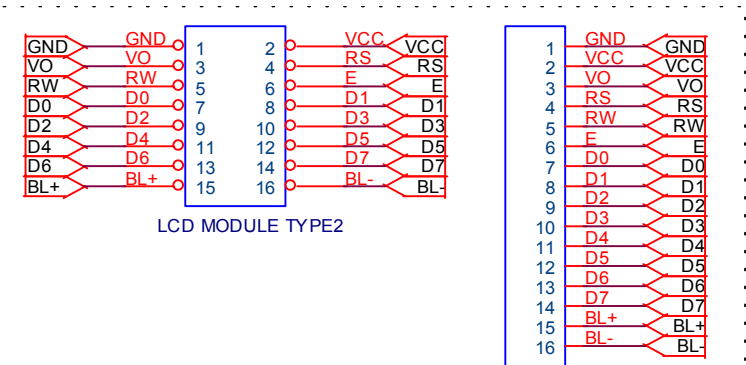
GND
VO
RW
D0
D2
D4
D6
BL+

GND
VO
RW
D0
D2
D4
D6
BL+

1 2
3 4
5 6
7 8
9 10
11 12
13 14
15 16

VCC
RS
E
D1
D3
D5
D7
BL-

VCC
RS
E
D1
D3
D5
D7
BL-

LCD MODULE TYPE2

1 GND GND
2 VCC VCC
3 VO VO
4 RS RS
5 RW RW
6 E E
7 D0 D0
8 D1 D1
9 D2 D2
10 D3 D3
11 D4 D4
12 D5 D5
13 D6 D6
14 D7 D7
15 BL+ BL+
16 BL- BL-